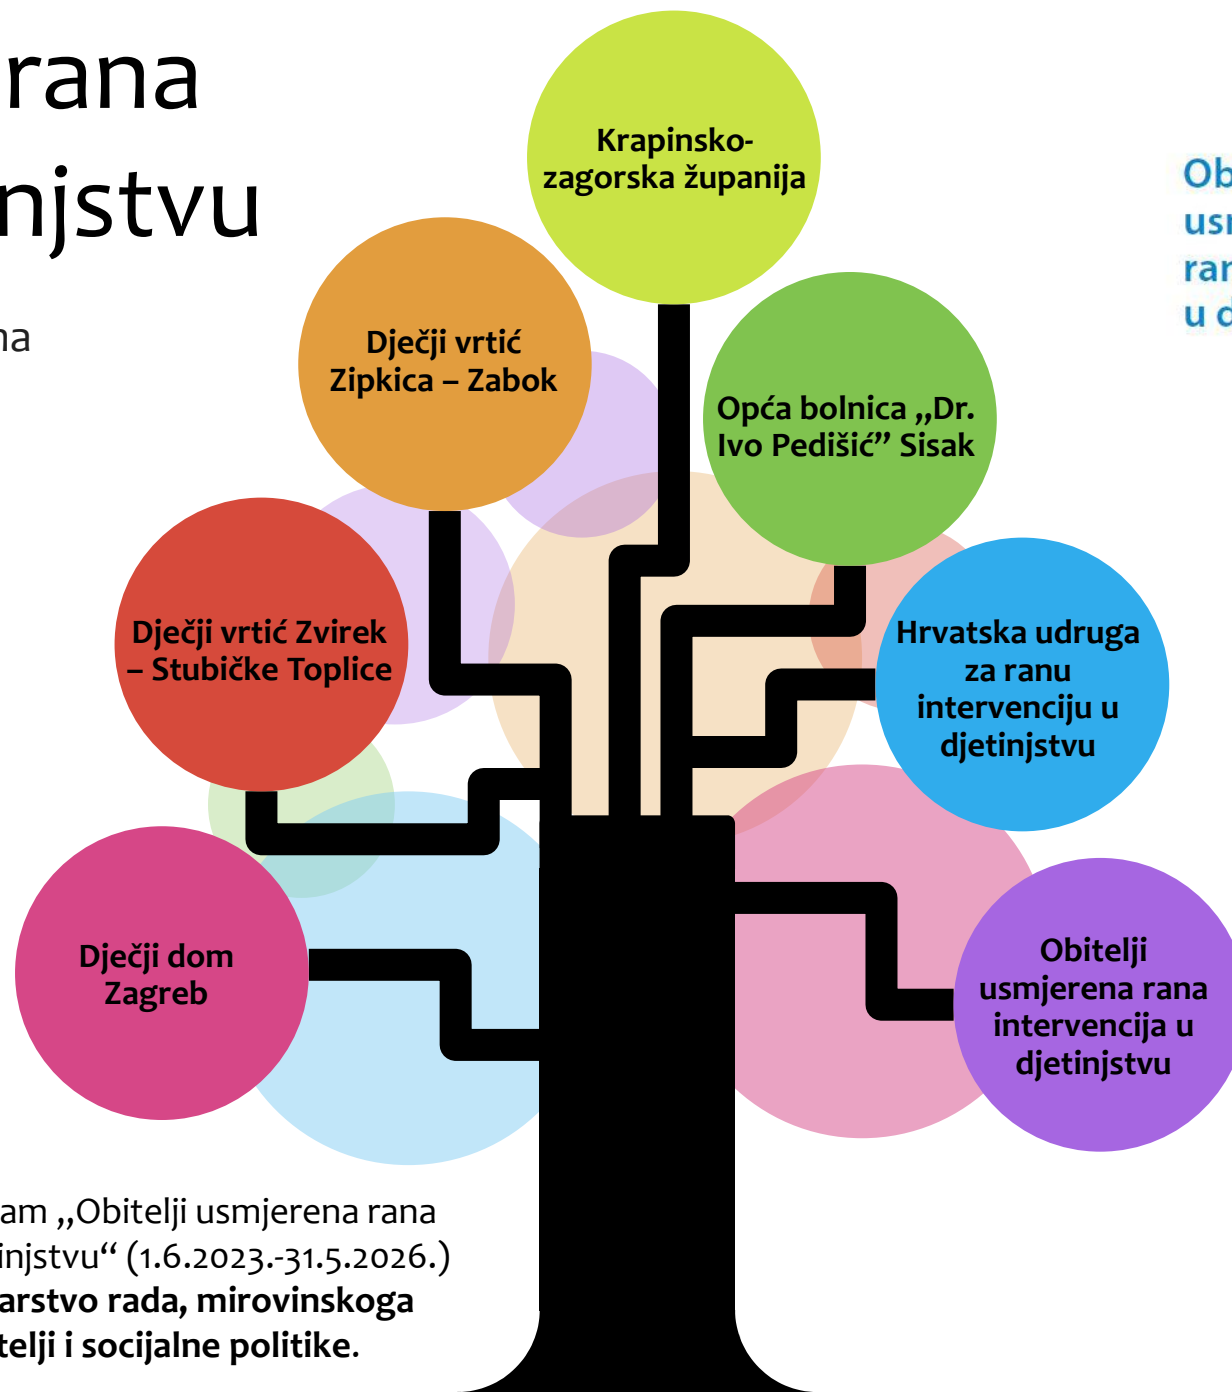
rana
njstvu

na

Krapinsko-zagorska županija

Dječji vrtić Zipkica – Zabok

Opća bolnica „Dr. Ivo Pedišić” Sisak

Dječji vrtić Zvirek – Stubičke Toplice

Hrvatska udruga za ranu intervenciju u djetinjstvu

Dječji dom Zagreb

Obitelji usmjerena rana intervencija u djetinjstvu

Ob
usı
rar
u d

am „Obitelji usmjerena rana
injstvu“ (1.6.2023.-31.5.2026.)
**arstvo rada, mirovinskoga
telji i socijalne politike.**